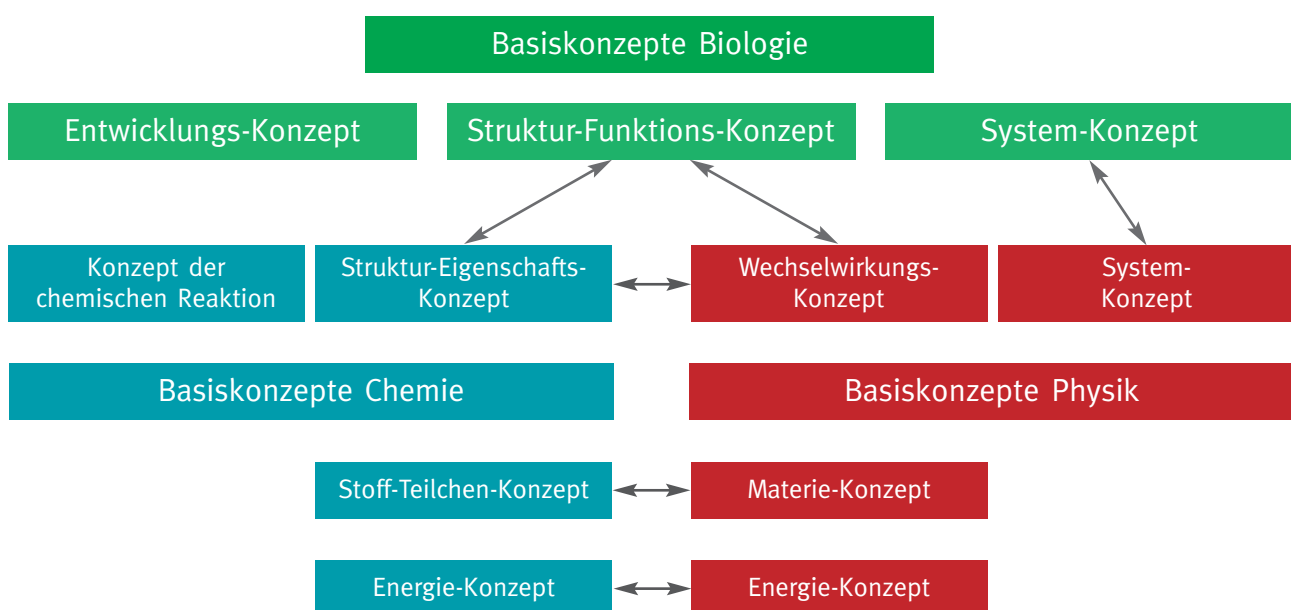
Basiskonzepte Biologie

Entwicklungs-Konzept

Struktur-Funktions-Konzept

System-Konzept

Konzept der chemischen Reaktion

Struktur-Eigenschafts-Konzept

Wechselwirkungs-Konzept

System-Konzept

Basiskonzepte Chemie

Basiskonzepte Physik

Stoff-Teilchen-Konzept

Materie-Konzept

Energie-Konzept

Energie-Konzept